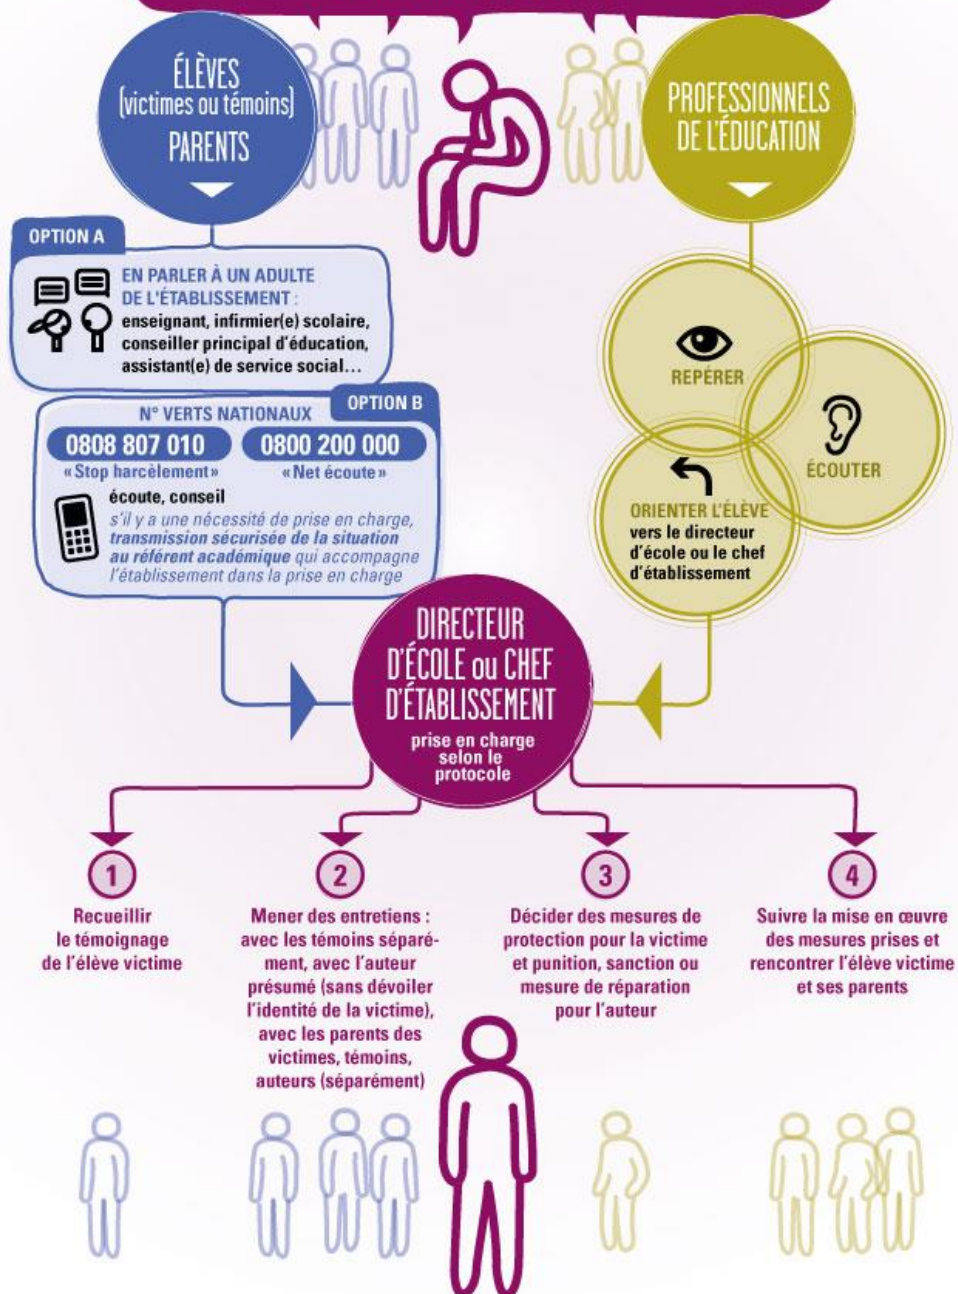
ÉLÈVES (victimes ou témoins) PARENTS

PROFESSIONNELS DE L'ÉDUCATION

OPTION A

EN PARLER À UN ADULTE DE L'ÉTABLISSEMENT : enseignant, infirmier(e) scolaire, conseiller principal d'éducation, assistant(e) de service social…

OPTION B

N° VERTS NATIONAUX

0808 807 010
« Stop harcèlement »

0800 200 000
« Net écoute »

écoute, conseil
s'il y a une nécessité de prise en charge, transmission sécurisée de la situation au référent académique qui accompagne l'établissement dans la prise en charge

REPÉRER

ÉCOUTER

ORIENTER L'ÉLÈVE vers le directeur d'école ou le chef d'établissement

DIRECTEUR D'ÉCOLE ou CHEF D'ÉTABLISSEMENT
prise en charge selon le protocole

1
Recueillir le témoignage de l'élève victime

2
Mener des entretiens : avec les témoins séparément, avec l'auteur présumé (sans dévoiler l'identité de la victime), avec les parents des victimes, témoins, auteurs (séparément)

3
Décider des mesures de protection pour la victime et punition, sanction ou mesure de réparation pour l'auteur

4
Suivre la mise en œuvre des mesures prises et rencontrer l'élève victime et ses parents